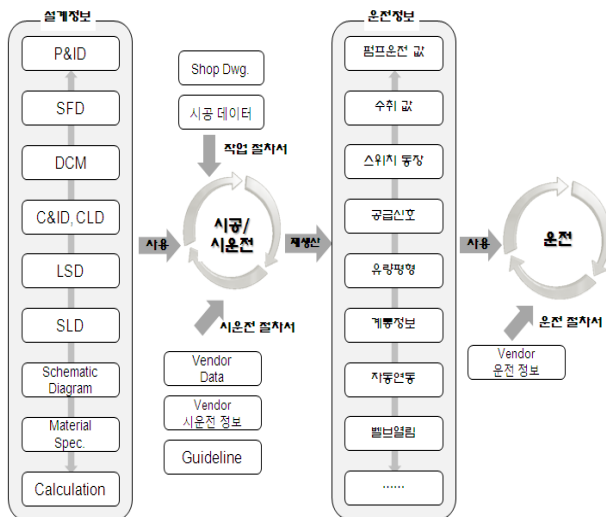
설계정보

P&ID

SFD

DCM

C&ID, CLD

LSD

SLD

Schematic Diagram

Material Spec.

Calculation

사용

Shop Dwg.

시공 데이터

작업 절차서

시공/ 시운전

시운전 절차서

Vendor Data

Vendor 시운전 정보

Guideline

재생산

운전정보

펌프운전 값

수위 값

스위치 동장

공급신호

유량평형

계통정보

자동연동

밸브열림

......

사용

운전

운전 절차서

Vendor 운전 정보